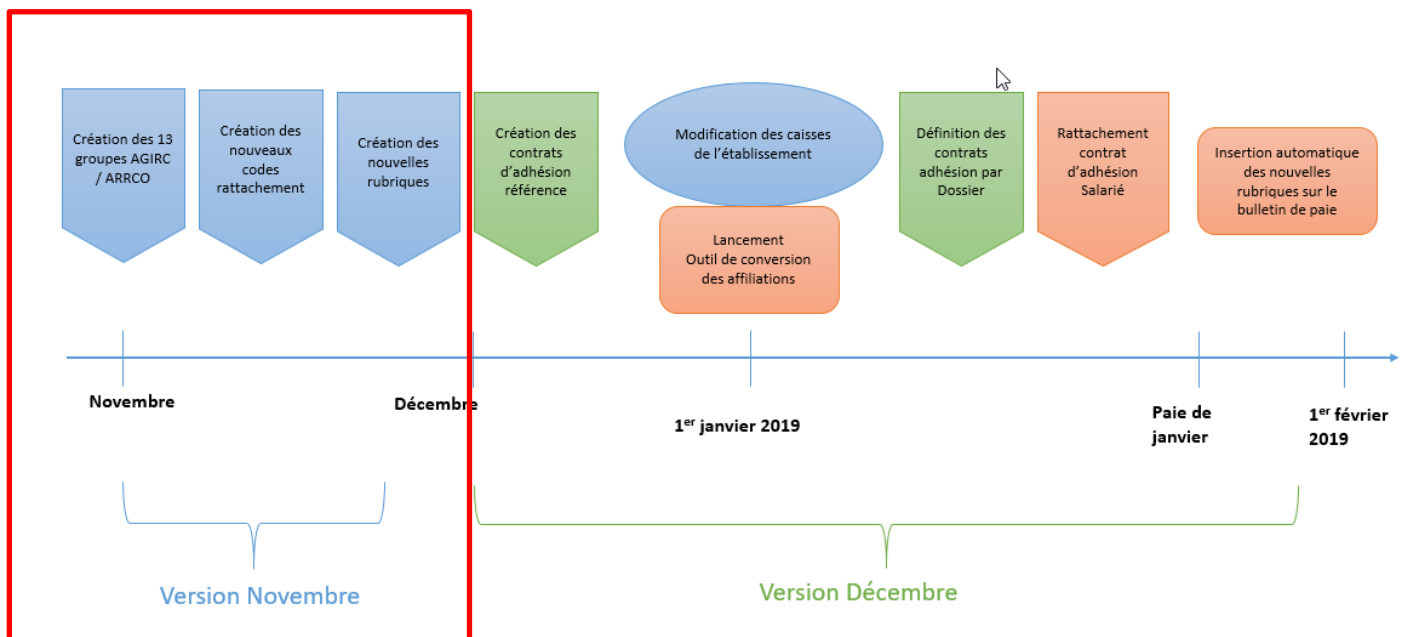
Création des 13 groupes AGIRC / ARRCO

Création des nouveaux codes rattachement

Création des nouvelles rubriques

Création des contrats d'adhésion référence

Modification des caisses de l'établissement

Lancement Outil de conversion des affiliations

Définition des contrats adhésion par Dossier

Rattachement contrat d'adhésion Salarié

Insertion automatique des nouvelles rubriques sur le bulletin de paie

Novembre

Décembre

1$^{er}$ janvier 2019

Paie de janvier

1$^{er}$ février 2019

Version Novembre

Version Décembre